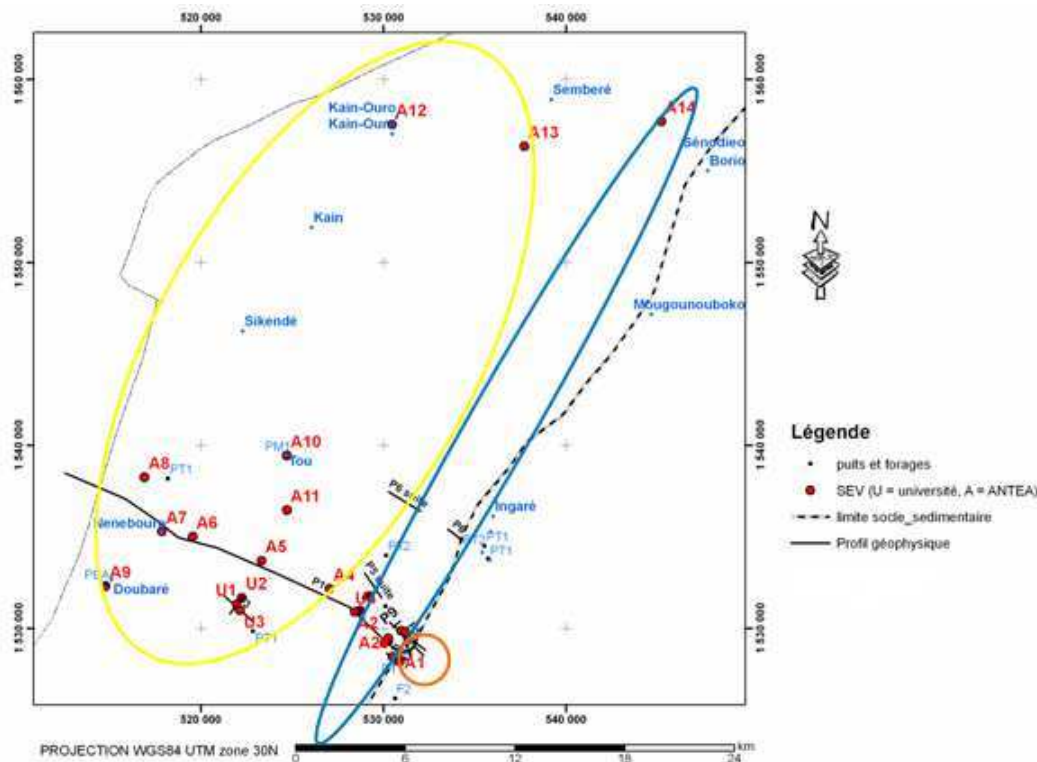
520 000
530 000
540 000

1 560 000
1 550 000
1 540 000
1 530 000

Semberé
Kain-Ouro
Kain-Ouro
A12
A13
A14
Séndieo
Borio
Kain
Sikendé
Mougounouboko
PM1
A10
Tou
A8
PT1
A11
P6 suite
Ingaré
Neneboure
A7
A6
A5
P9
PT1
PT1
PEA
A9
Doubaré
U1
U2
U3
PT1
P1
A4
P3 suite
A2
A1
F2

Légende
puits et forages
SEV (U = université, A = ANTEA)
limite socle_sedimentaire
Profil géophysique

PROJECTION WGS84 UTM zone 30N
0
6
12
18
24
km